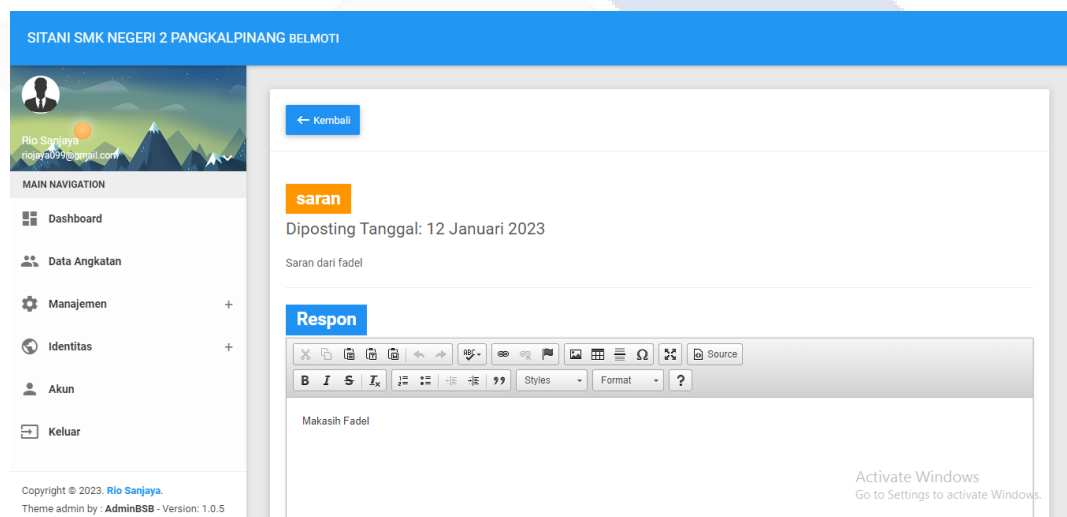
SITANI SMK NEGERI 2 PANGKALPINANG BELMOTI

Rio Sanjaya
riojaya099@gmail.com

MAIN NAVIGATION

Dashboard

Data Angkatan

Manajemen +

Identitas +

Akun

Keluar

Copyright © 2023. Rio Sanjaya.
Theme admin by : AdminBSB - Version: 1.0.5

← Kembali

saran

Diposting Tanggal: 12 Januari 2023

Saran dari fadel

Respon

Source

B I S $I_x$ 99 Styles Format ?

Makasih Fadel

Activate Windows
Go to Settings to activate Windows.